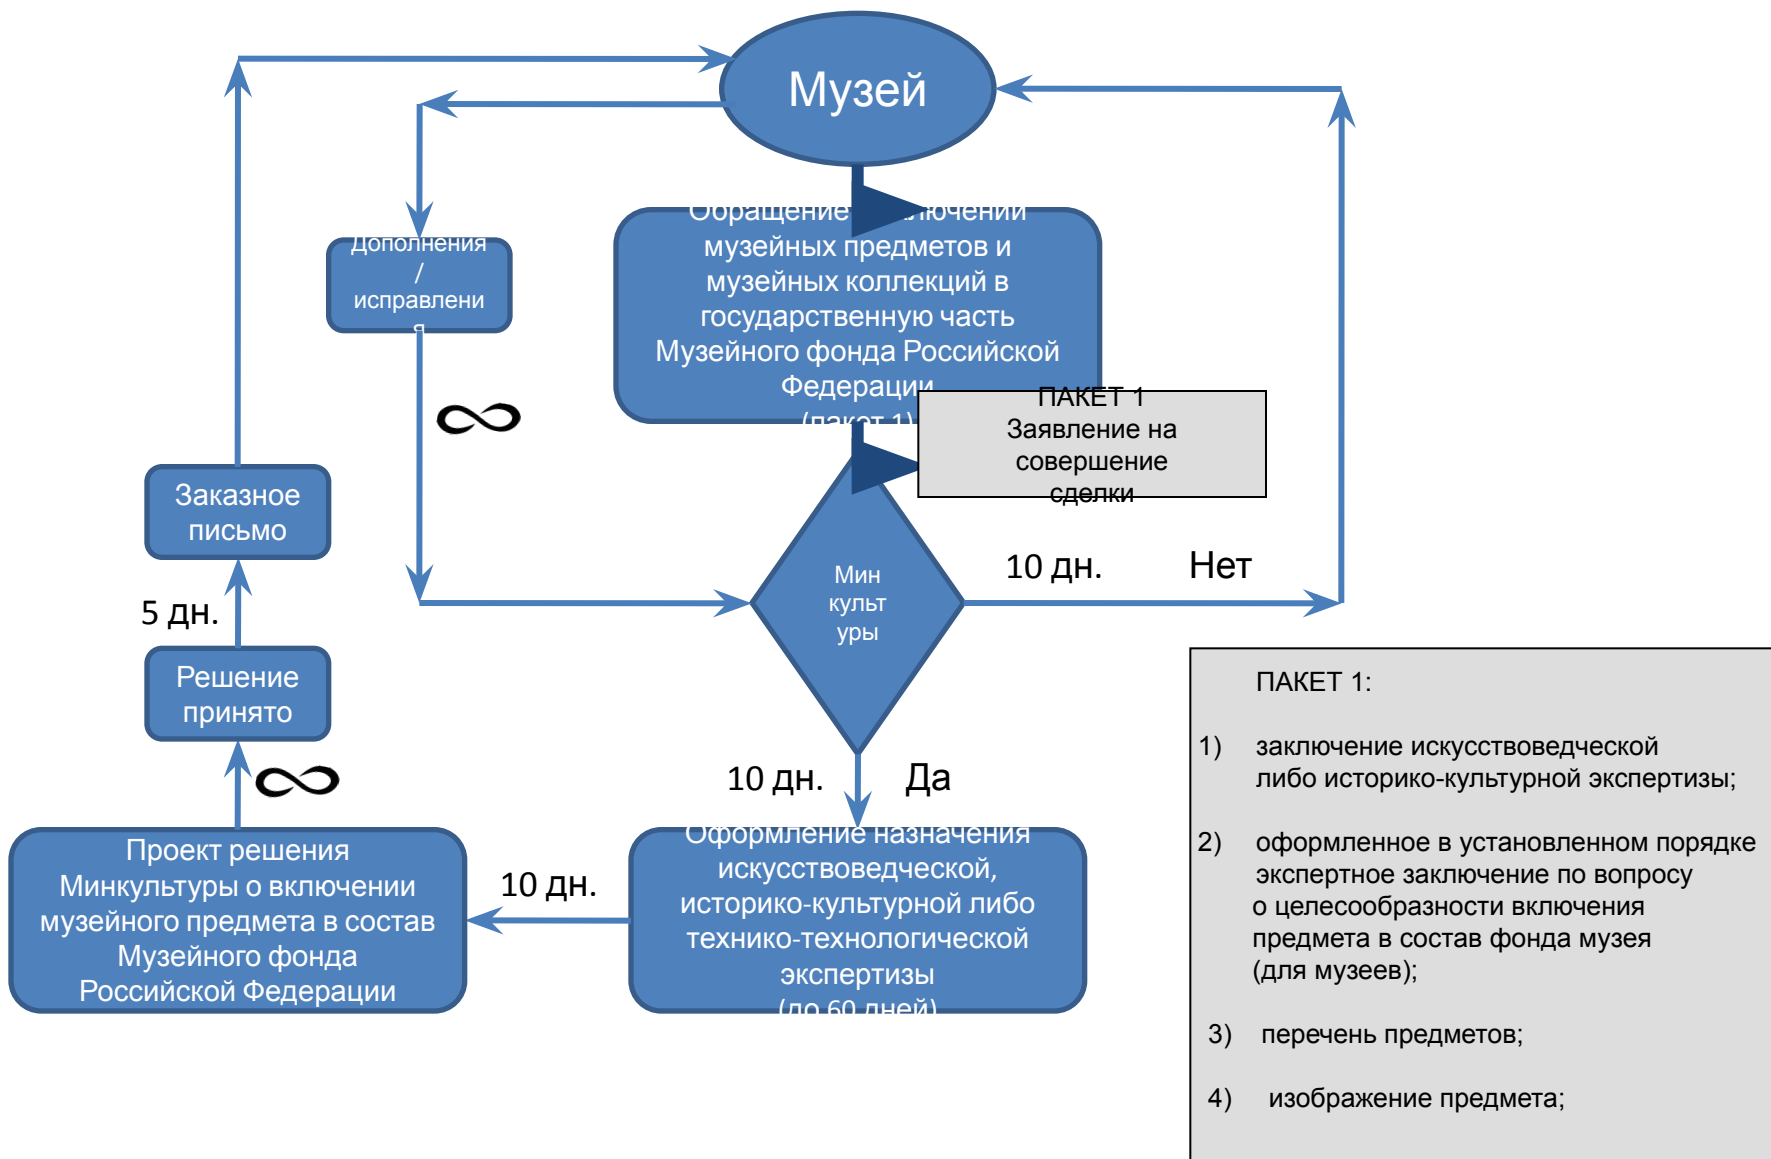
Музей

Обращение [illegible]ключении музейных предметов и музейных коллекций в государственную часть Музейного фонда Российской Федерации (пакет 1)

ПАКЕТ 1
Заявление на совершение сделки

Дополнения / исправления

$\infty$

Мин культ уры

10 дн.

Нет

Заказное письмо

5 дн.

Решение принято

$\infty$

10 дн.

Да

Проект решения Минкультуры о включении музейного предмета в состав Музейного фонда Российской Федерации

10 дн.

Оформление назначения искусствоведческой, историко-культурной либо технико-технологической экспертизы (до 60 дней)

ПАКЕТ 1:

1) заключение искусствоведческой либо историко-культурной экспертизы;

2) оформленное в установленном порядке экспертное заключение по вопросу о целесообразности включения предмета в состав фонда музея (для музеев);

3) перечень предметов;

4) изображение предмета;